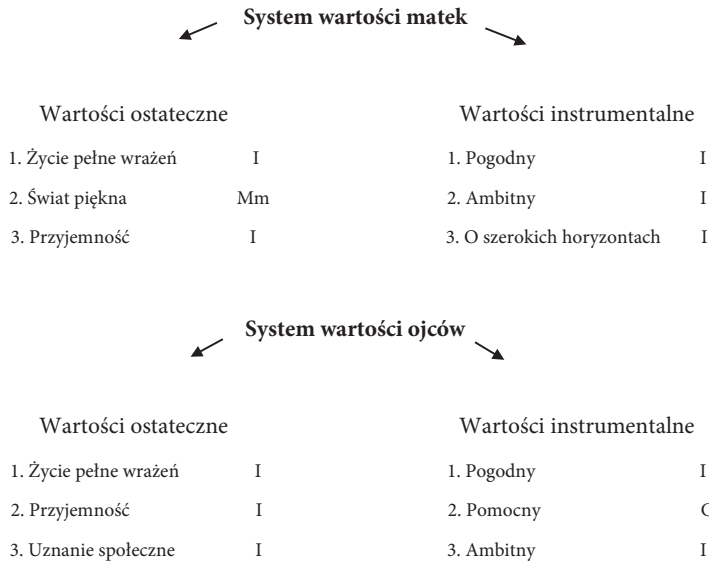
System wartości matek

Wartości ostateczne

1. Życie pełne wrażeń I

2. Świat piękna Mm

3. Przyjemność I

Wartości instrumentalne

1. Pogodny I

2. Ambitny I

3. O szerokich horyzontach I

System wartości ojców

Wartości ostateczne

1. Życie pełne wrażeń I

2. Przyjemność I

3. Uznanie społeczne I

Wartości instrumentalne

1. Pogodny I

2. Pomocny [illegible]

3. Ambitny I